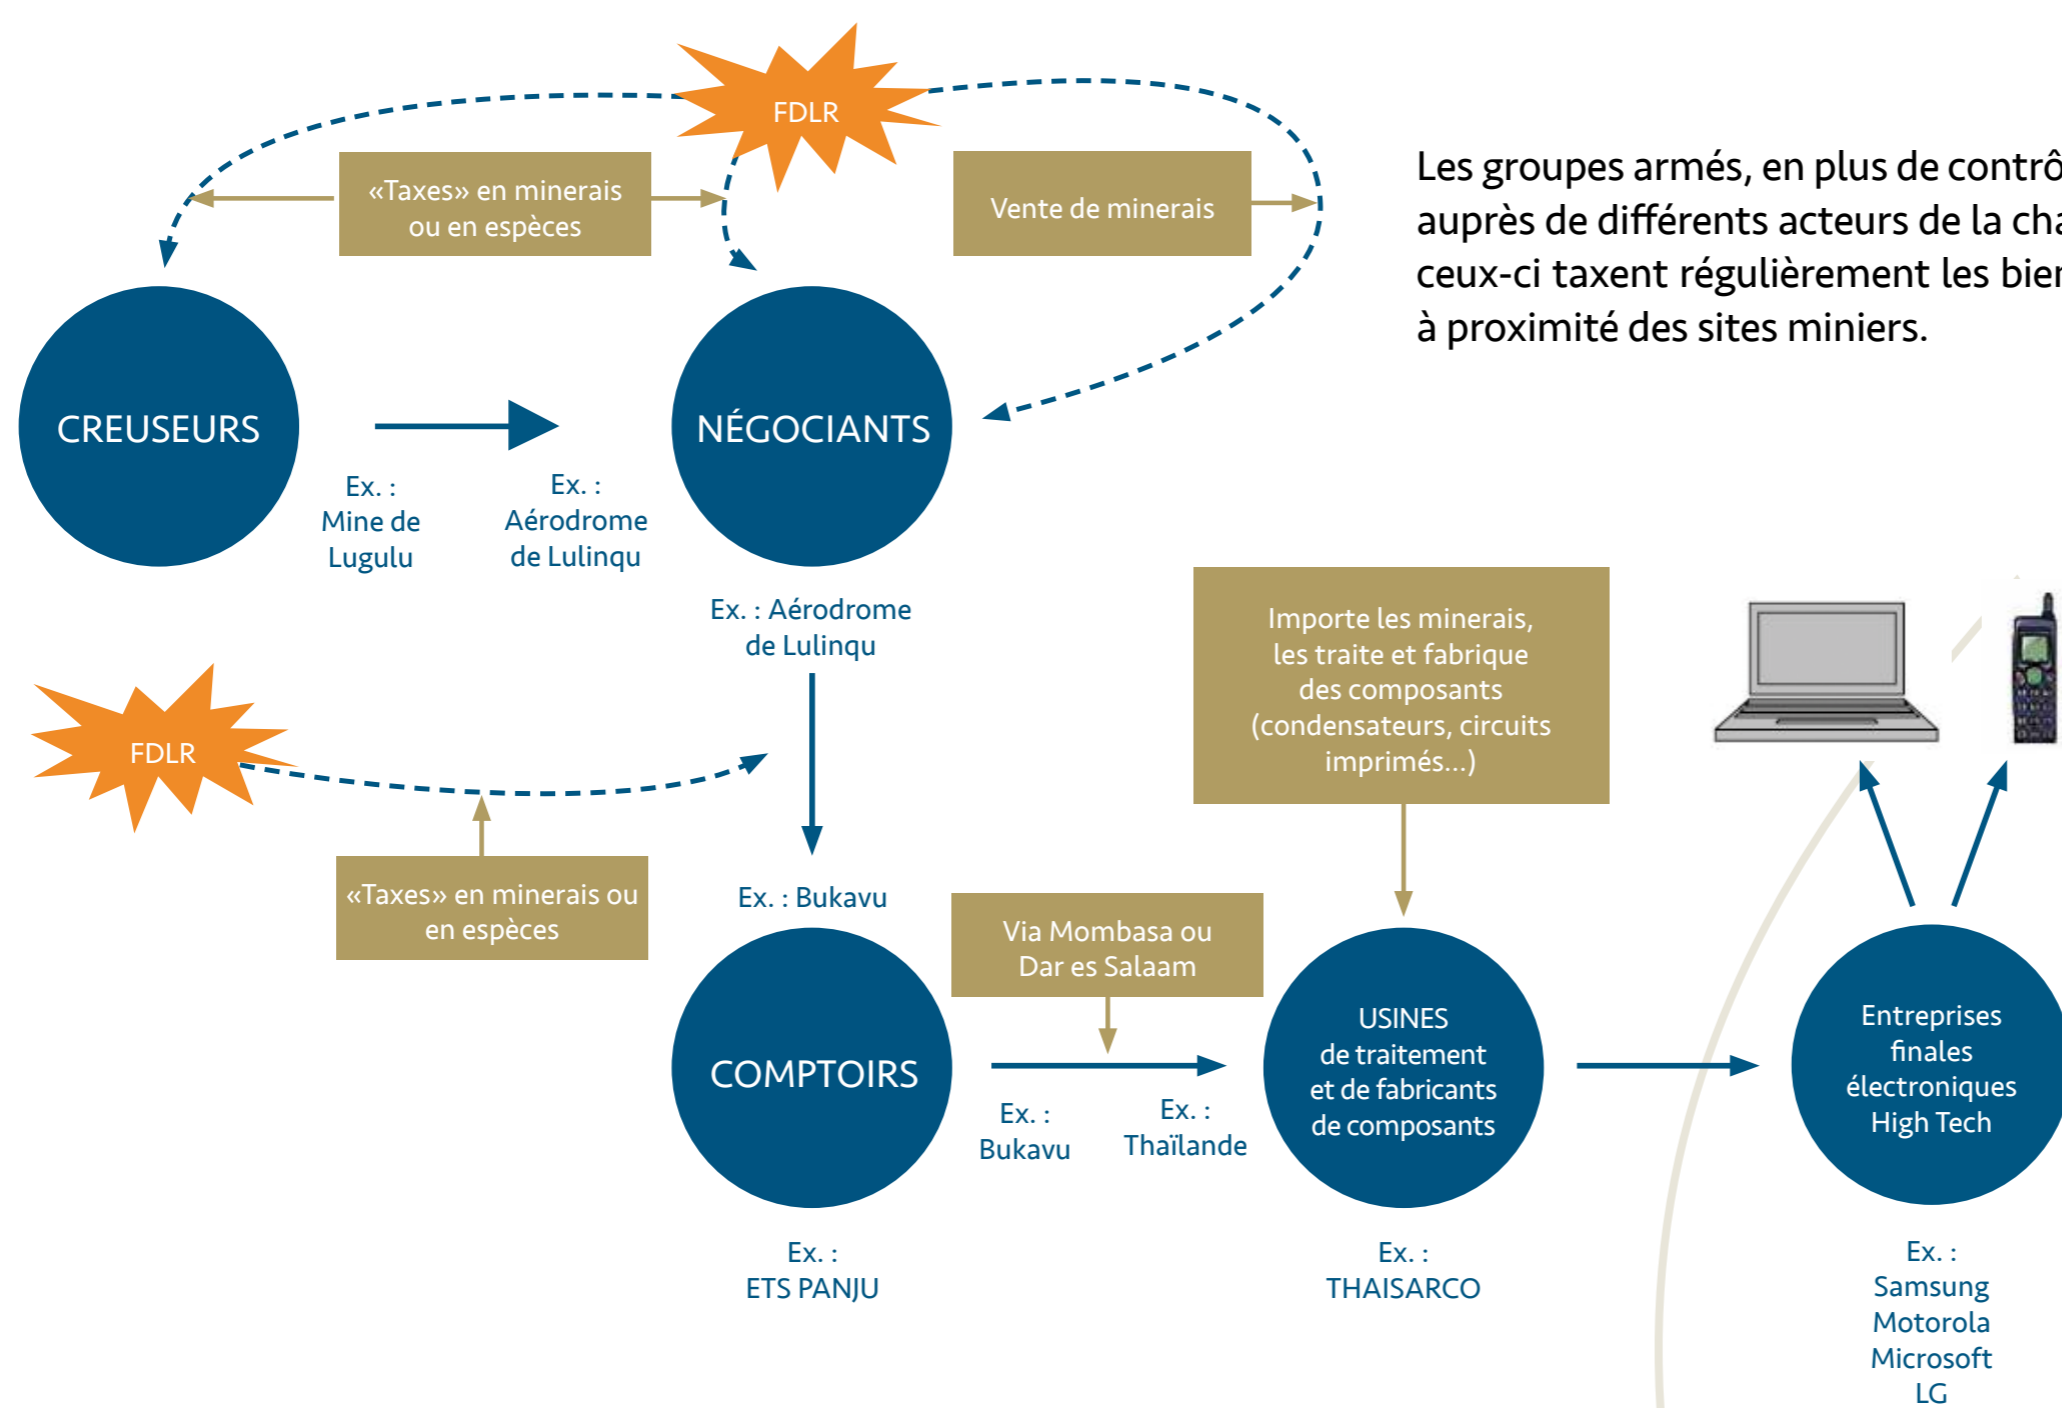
FDLR

«Taxes» en minerais ou en espèces

Vente de minerais

Les groupes armés, en plus de contrô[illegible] auprès de différents acteurs de la cha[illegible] ceux-ci taxent régulièrement les bie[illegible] à proximité des sites miniers.

CREUSEURS

NÉGOCIANTS

Ex. : Mine de Lugulu

Ex. : Aérodrome de Lulinqu

Ex. : Aérodrome de Lulinqu

FDLR

Importe les minerais, les traite et fabrique des composants (condensateurs, circuits imprimés...)

«Taxes» en minerais ou en espèces

Ex. : Bukavu

Via Mombasa ou Dar es Salaam

COMPTOIRS

USINES de traitement et de fabricants de composants

Entreprises finales électroniques High Tech

Ex. : Bukavu

Ex. : Thaïlande

Ex. : ETS PANJU

Ex. : THAISARCO

Ex. : Samsung Motorola Microsoft LG